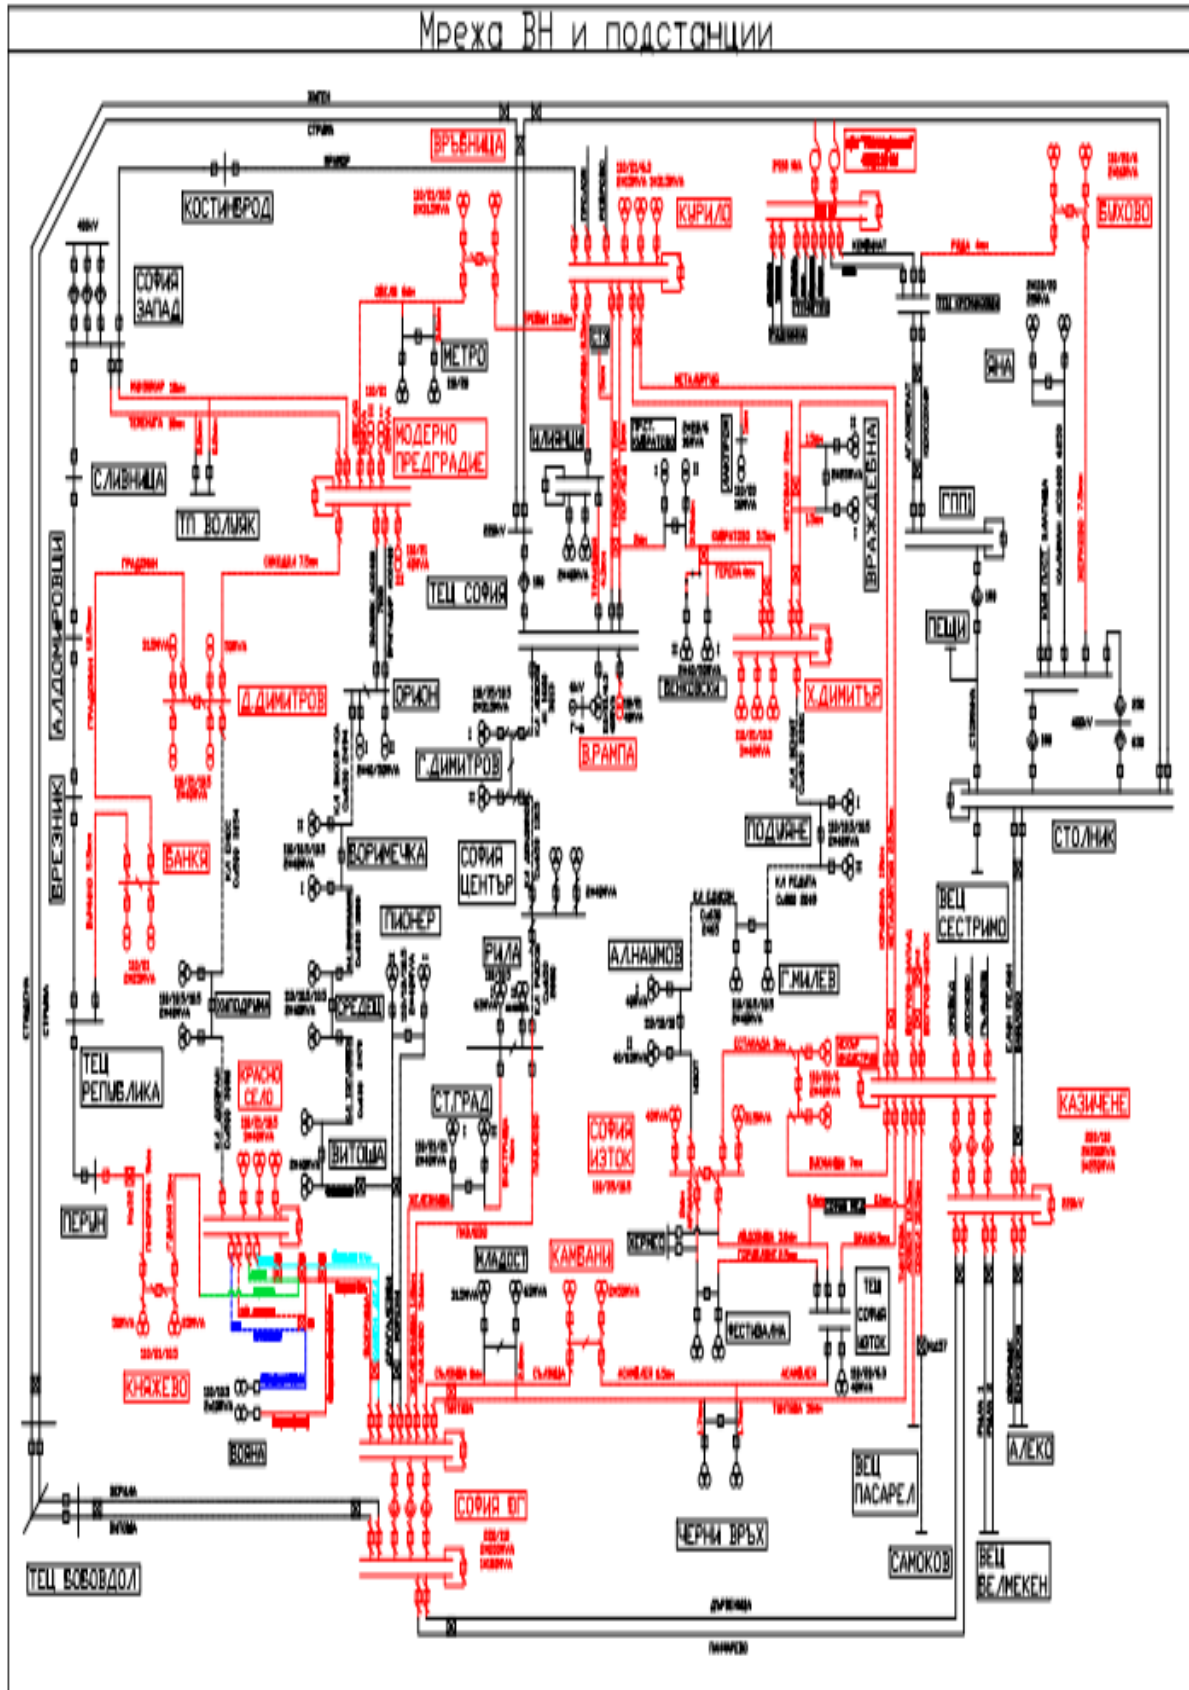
Мрежа ВН и подстанции

ВРЪБНИЦА
КОСТИНБРОД
СОФИЯ ЗАПАД
КУРИЛО
БУХОВО
МЕТРО
МОДЕРНО ПРЕДГРАДИЕ
СЛИВНИЦА
ТП ВОЛЯК
ИЛИЯНЦИ
ВРАЖДЕБНА
ГПП
ЯНА
ТЕЦ СОФИЯ
ПЕЦИ
А.ЛДОМИРОВЦИ
Д.ДИМИТРОВ
ОРИОН
Г.ДИМИТРОВ
В.РАМПА
ВЕНКОВСКИ
Х.ДИМИТЪР
БРЕЗНИК
БАНКЯ
ВОРИМЕЧКА
СОФИЯ ЦЕНТЪР
ПОДУЯНЕ
СТОЛНИК
ПИОНЕР
ВЕЦ СЕСТРИМО
РИЛА
А.ЛНАЙМОВ
Г.МИЛЕВ
ОДРИН
СРЕДЕЦ
ТЕЦ РЕПУБЛИКА
КРАСНО СЕЛО
СТ.ГРАД
СОФИЯ ИЗТОК
КАЗИЧЕНЕ
ВИТОША
ПЕРНИК
МЛАДОСТ
КАМБАНИ
ТЕЦ СОФИЯ ИЗТОК
ФЕСТИВАЛНА
КНЯЖЕВО
БОЯНА
АЛЕКО
ВЕЦ ПАСАРЕЛ
СОФИЯ ЮГ
ЧЕРНИ ВРЪХ
САМОКОВ
ВЕЦ БЕЛМЕКЕН
ТЕЦ БОБОВДОЛ